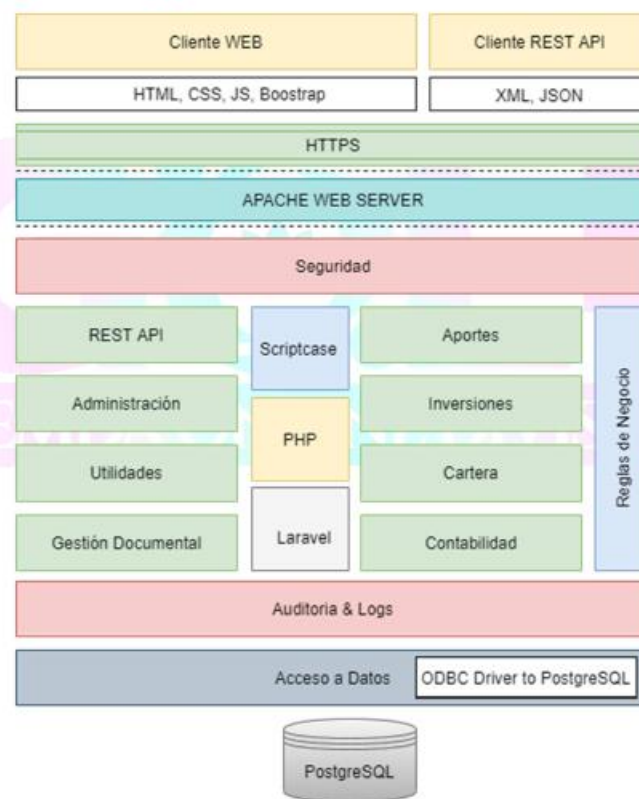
Cliente WEB

Cliente REST API

HTML, CSS, JS, Boostrap

XML, JSON

HTTPS

APACHE WEB SERVER

Seguridad

REST API

Scriptcase

Aportes

Reglas de Negocio

Administración

PHP

Inversiones

Utilidades

Cartera

Gestión Documental

Laravel

Contabilidad

Auditoria & Logs

Acceso a Datos

ODBC Driver to PostgreSQL

PostgreSQL